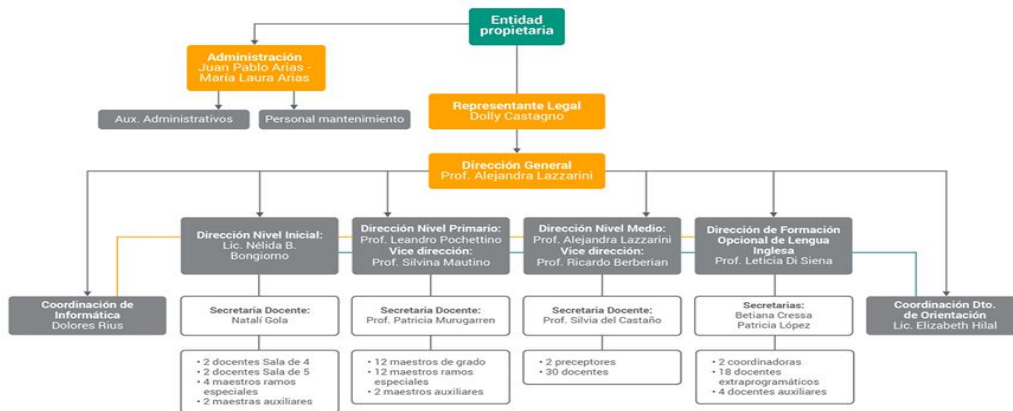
Entidad propietaria

Administración
Juan Pablo Arias - María Laura Arias

Aux. Administrativos

Personal mantenimiento

Representante Legal
Dolly Castagno

Dirección General
Prof. Alejandra Lazzarini

Coordinación de Informática
Dolores Rius

Dirección Nivel Inicial:
Lic. Nélida B. Bongiorno

Dirección Nivel Primario:
Prof. Leandro Pochettino
Vice dirección:
Prof. Silvina Mautino

Dirección Nivel Medio:
Prof. Alejandra Lazzarini
Vice dirección:
Prof. Ricardo Berberian

Dirección de Formación Opcional de Lengua Inglesa
Prof. Leticia Di Siena

Coordinación Dto. de Orientación
Lic. Elizabeth Hilal

Secretaria Docente:
Natalí Gola

Secretaria Docente:
Prof. Patricia Murugarren

Secretaria Docente:
Prof. Silvia del Castaño

Secretarias:
Betiana Cressa
Patricia López

• 2 docentes Sala de 4
• 2 docentes Sala de 5
• 4 maestros ramos especiales
• 2 maestras auxiliares

• 12 maestros de grado
• 12 maestros ramos especiales
• 2 maestros auxiliares

• 2 preceptores
• 30 docentes

• 2 coordinadoras
• 18 docentes extraprogramáticos
• 4 docentes auxiliares